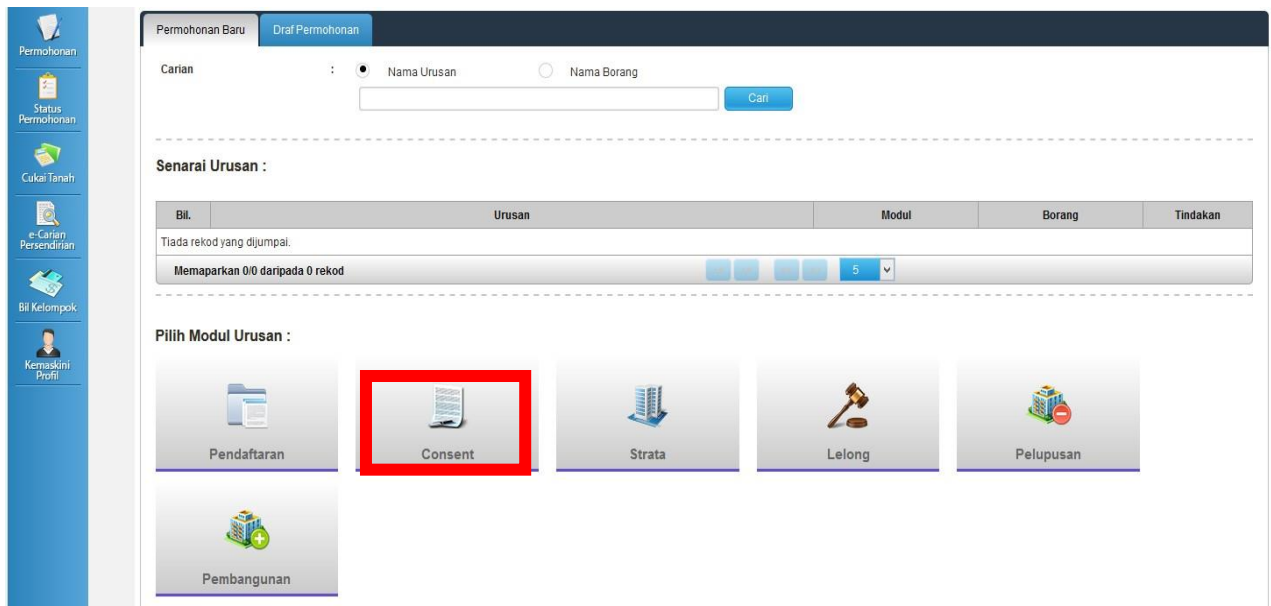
Permohonan

Status Permohonan

Cukai Tanah

e-Carian Persendirian

Bil Kelompok

Kemaskini Profil

Permohonan Baru | Draf Permohonan

Carian : Nama Urusan Nama Borang

Cari

Senarai Urusan :

| Bil. | Urusan | Modul | Borang | Tindakan |
|---|---|---|---|---|
| Tiada rekod yang dijumpai. | | | | |

Memaparkan 0/0 daripada 0 rekod

5

Pilih Modul Urusan :

Pendaftaran

Consent

Strata

Lelong

Pelupusan

Pembangunan